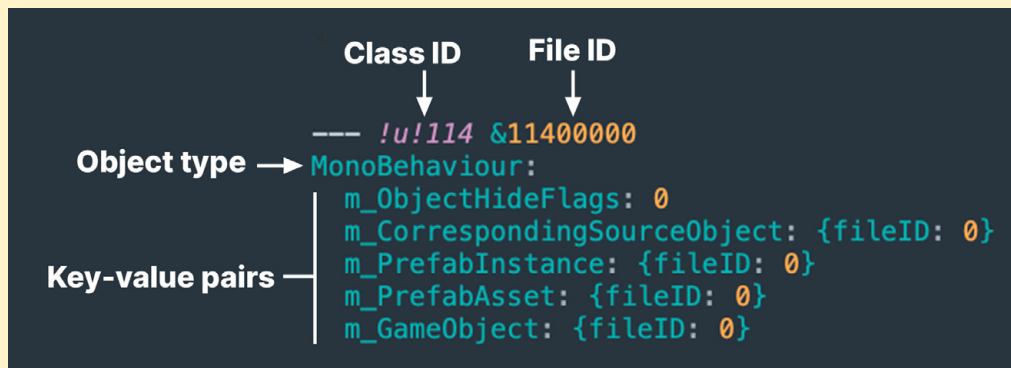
Class ID
File ID

--- !u!114 &11400000

Object type

MonoBehaviour:
  m_ObjectHideFlags: 0
  m_CorrespondingSourceObject: {fileID: 0}
  m_PrefabInstance: {fileID: 0}
  m_PrefabAsset: {fileID: 0}
  m_GameObject: {fileID: 0}

Key-value pairs